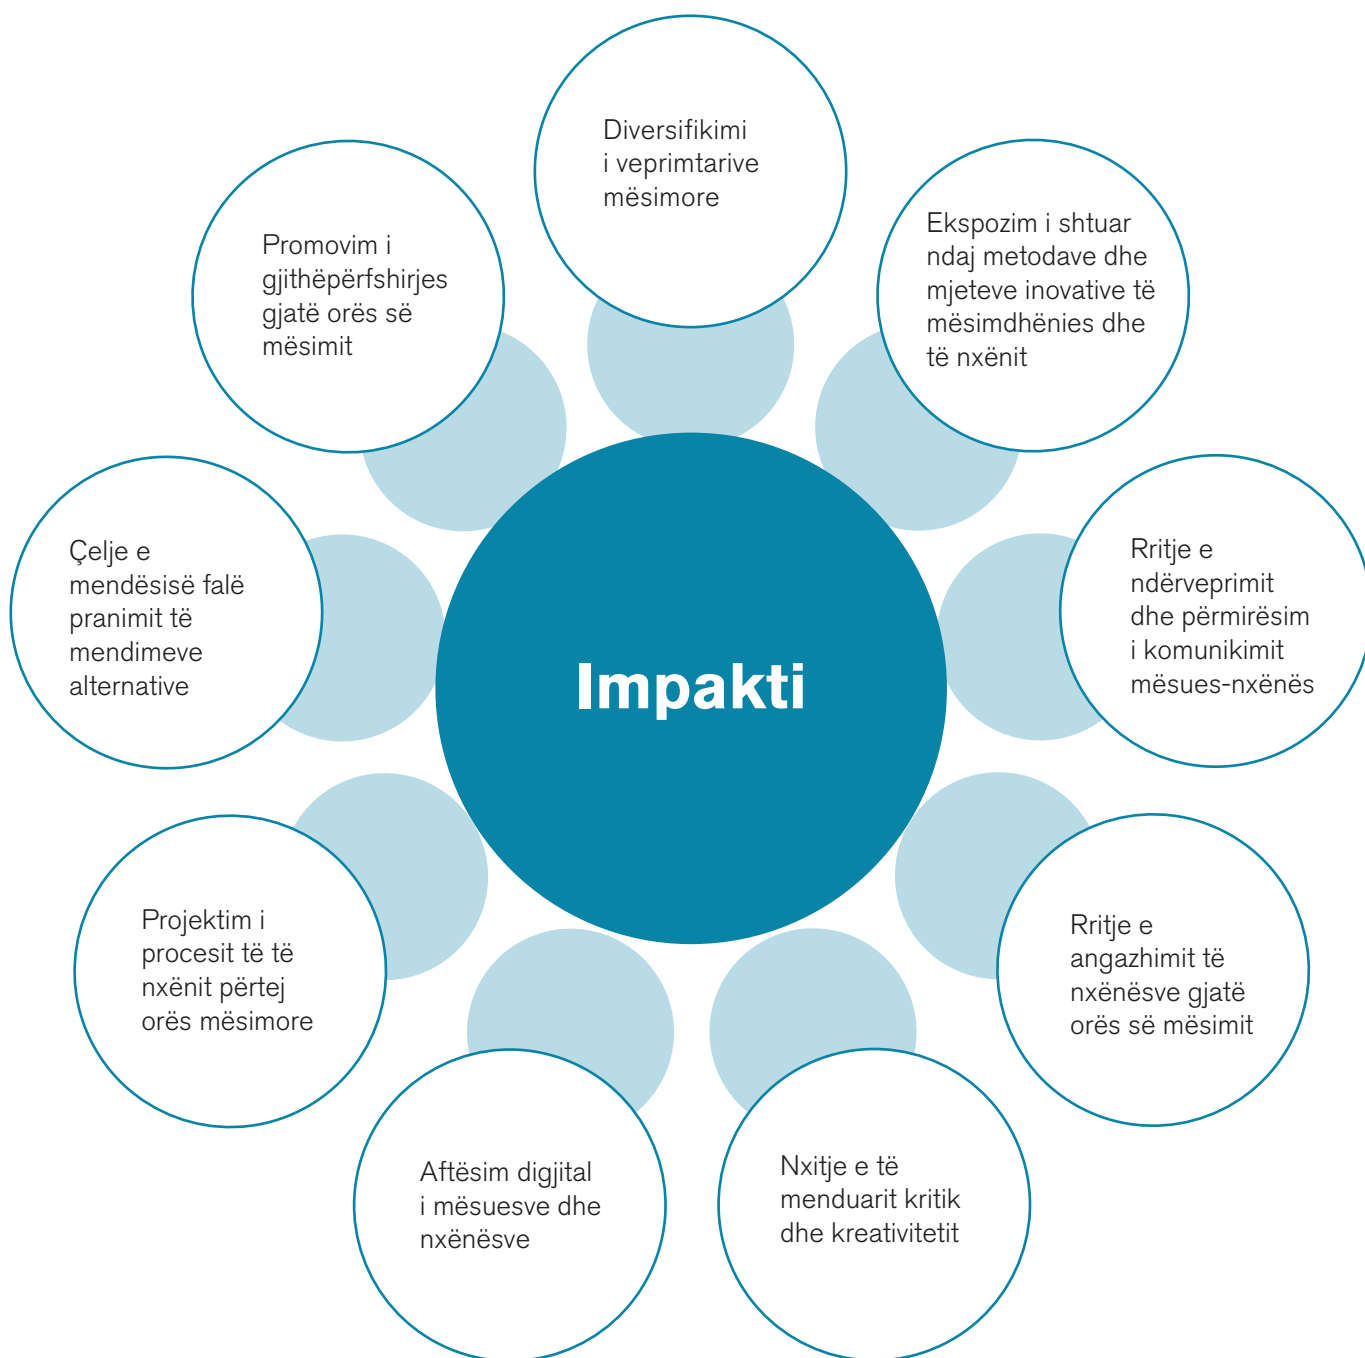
Diversifikimi i veprimtarive mësimore

Ekspozim i shtuar ndaj metodave dhe mjeteve inovative të mësimdhënies dhe të nxënit

Rritje e ndërveprimit dhe përmirësim i komunikimit mësues-nxënës

Rritje e angazhimit të nxënësve gjatë orës së mësimit

Nxitje e të menduarit kritik dhe kreativitetit

Aftësim digjital i mësuesve dhe nxënësve

Projektim i procesit të të nxënit përtej orës mësimore

Çelje e mendësisë falë pranimit të mendimeve alternative

Promovim i gjithëpërfshirjes gjatë orës së mësimit

Impakti